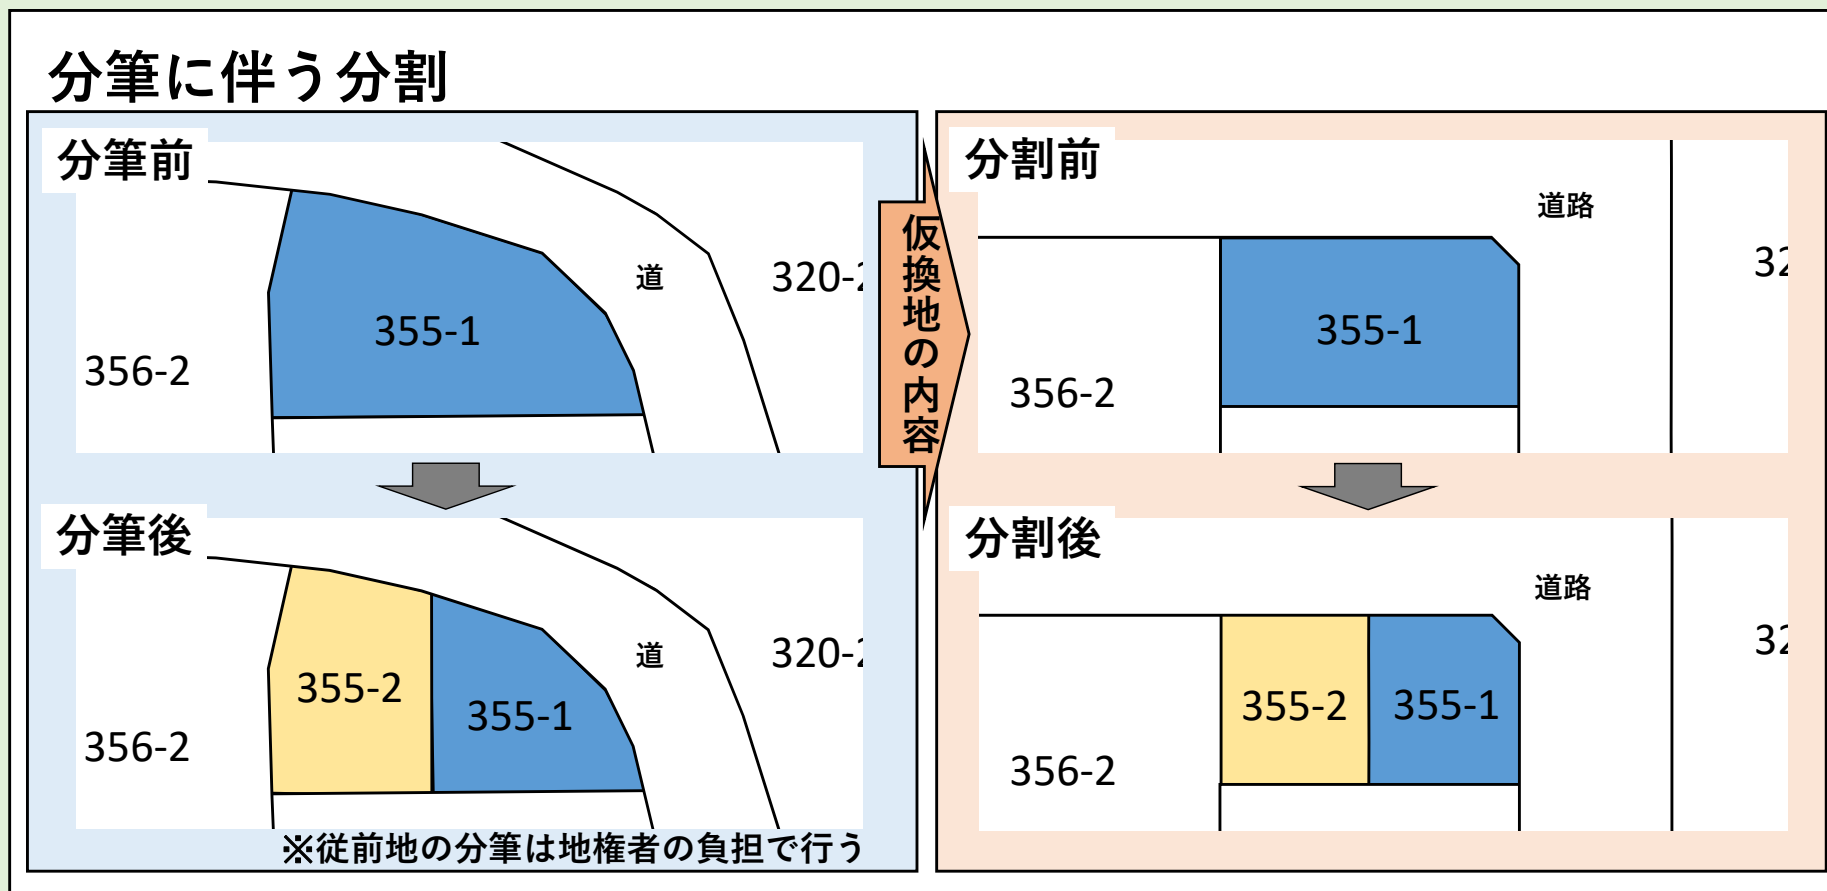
分筆に伴う分割

分筆前

道

320-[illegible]

355-1

356-2

分筆後

道

320-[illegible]

355-2

355-1

356-2

※従前地の分筆は地権者の負担で行う

仮換地の内容

分割前

道路

32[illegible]

355-1

356-2

分割後

道路

32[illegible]

355-2

355-1

356-2